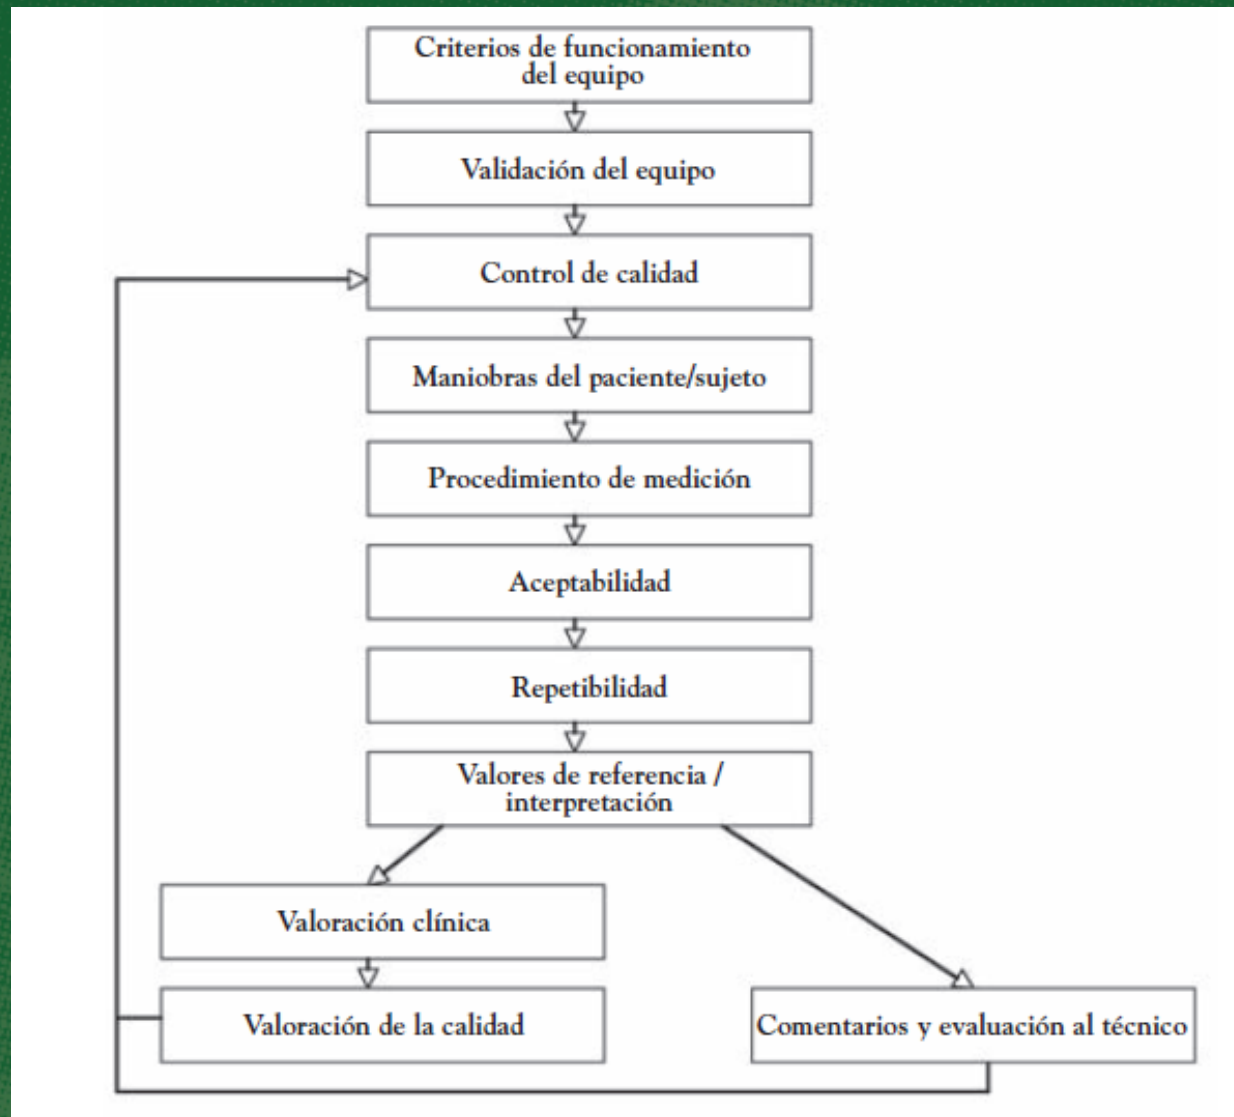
Criterios de funcionamiento del equipo

Validación del equipo

Control de calidad

Maniobras del paciente/sujeto

Procedimiento de medición

Aceptabilidad

Repetibilidad

Valores de referencia / interpretación

Valoración clínica

Valoración de la calidad

Comentarios y evaluación al técnico